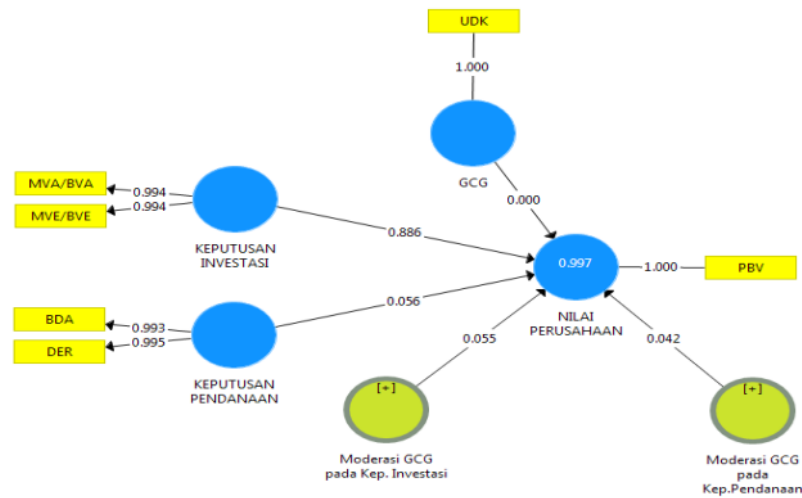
UDK

1.000

GCG

0.000

MVA/BVA
MVE/BVE
0.994
0.994

KEPUTUSAN
INVESTASI

0.886

0.997

1.000

PBV

NILAI
PERUSAHAAN

BDA
DER
0.993
0.995

0.056

KEPUTUSAN
PENDANAAN

0.055

0.042

[+]

Moderasi GCG
pada Kep. Investasi

[+]

Moderasi GCG
pada
Kep.Pendanaan